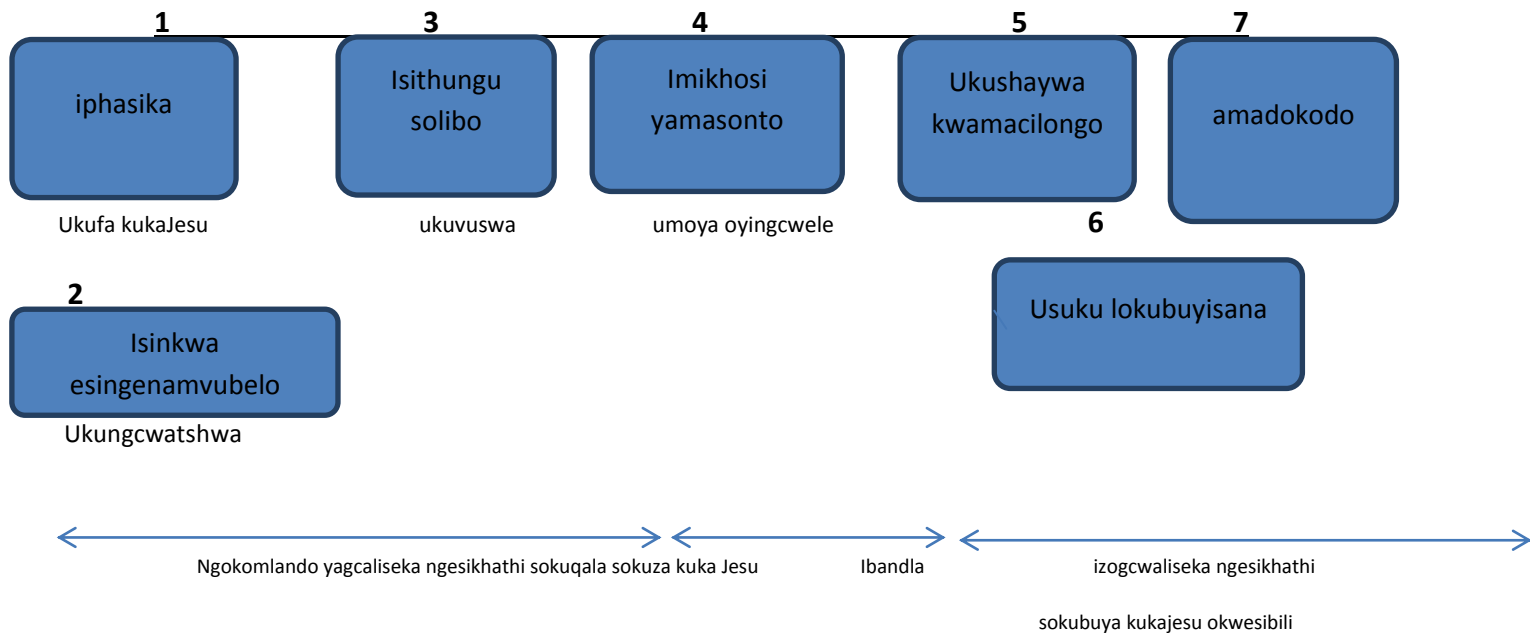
1

iphasika

Ukufa kukaJesu

3

Isithungu solibo

ukuvuswa

4

Imikhosi yamasonto

umoya oyingcwele

5

Ukushaywa kwamacilongo

7

amadokodo

6

Usuku lokubuyisana

2

Isinkwa esingenamvubelo

Ukungcwatshwa

Ngokomlando yagcaliseka ngesikhathi sokuqala sokuza kuka Jesu

Ibandla

izogcwaliseka ngesikhathi

sokubuya kukajesu okwesibili